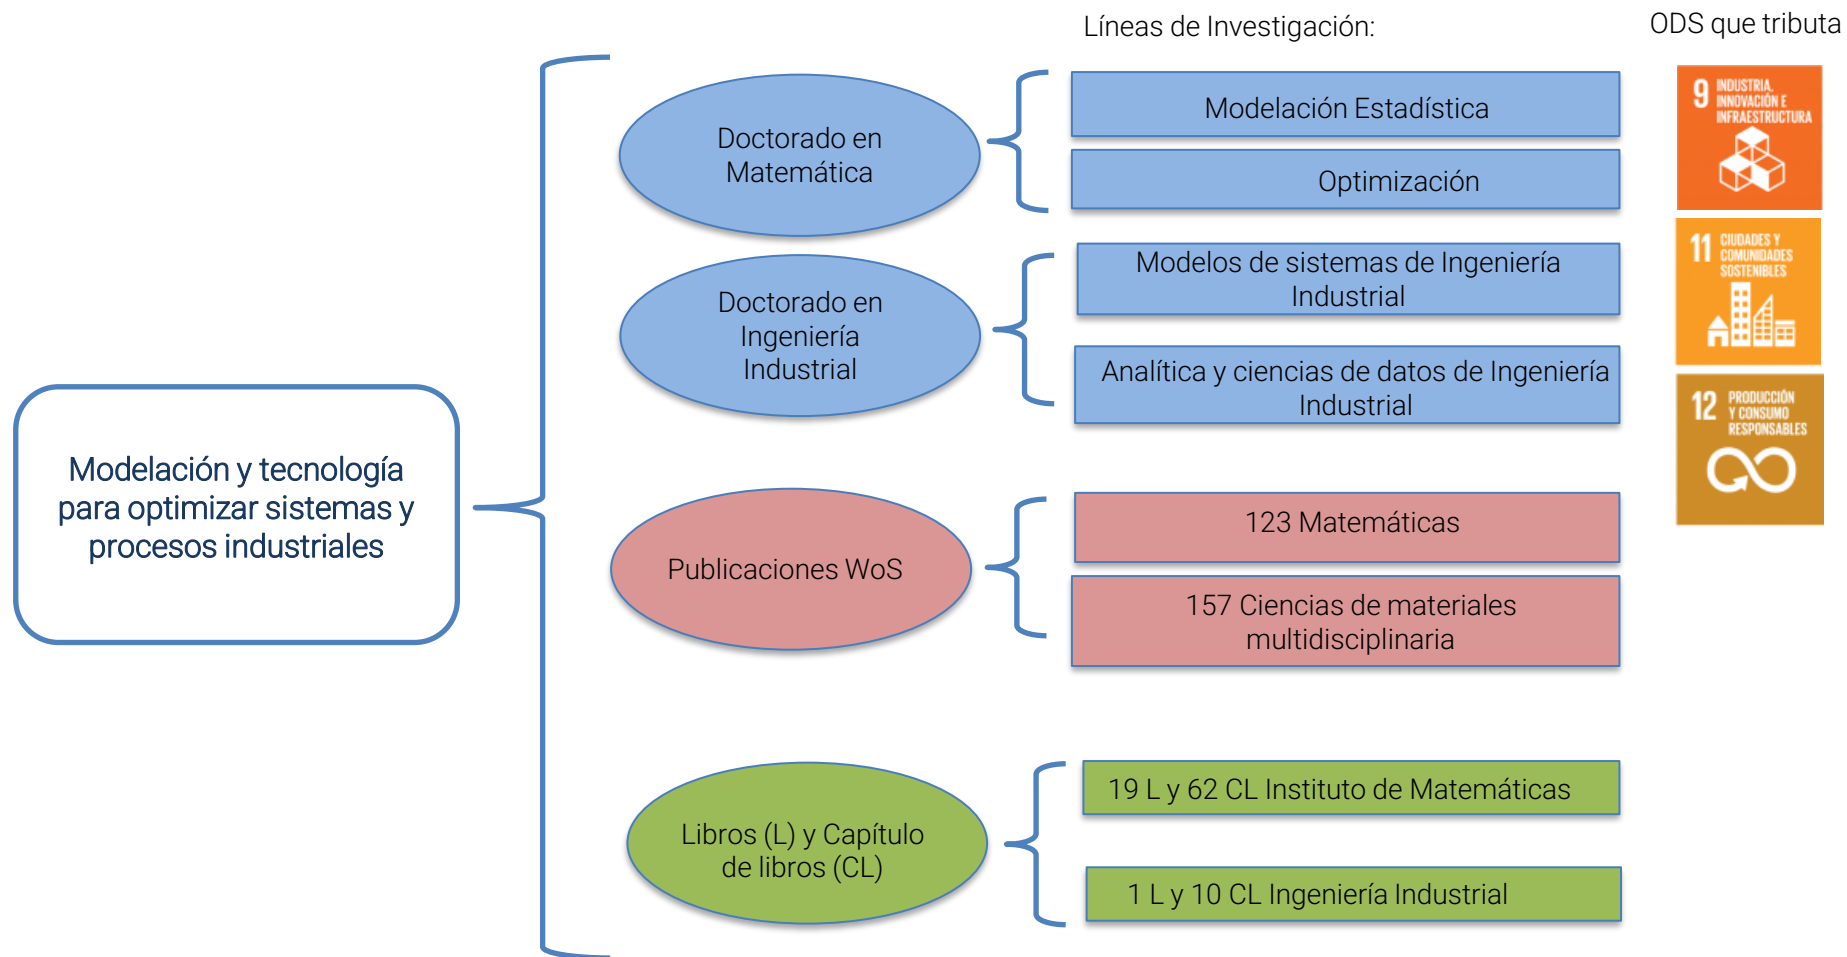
Líneas de Investigación:

ODS que tributa

9 INDUSTRIA, INNOVACIÓN E INFRAESTRUCTURA

11 CIUDADES Y COMUNIDADES SOSTENIBLES

12 PRODUCCIÓN Y CONSUMO RESPONSABLES

Modelación y tecnología para optimizar sistemas y procesos industriales

Doctorado en Matemática

Modelación Estadística

Optimización

Doctorado en Ingeniería Industrial

Modelos de sistemas de Ingeniería Industrial

Analítica y ciencias de datos de Ingeniería Industrial

Publicaciones WoS

123 Matemáticas

157 Ciencias de materiales multidisciplinaria

Libros (L) y Capítulo de libros (CL)

19 L y 62 CL Instituto de Matemáticas

1 L y 10 CL Ingeniería Industrial